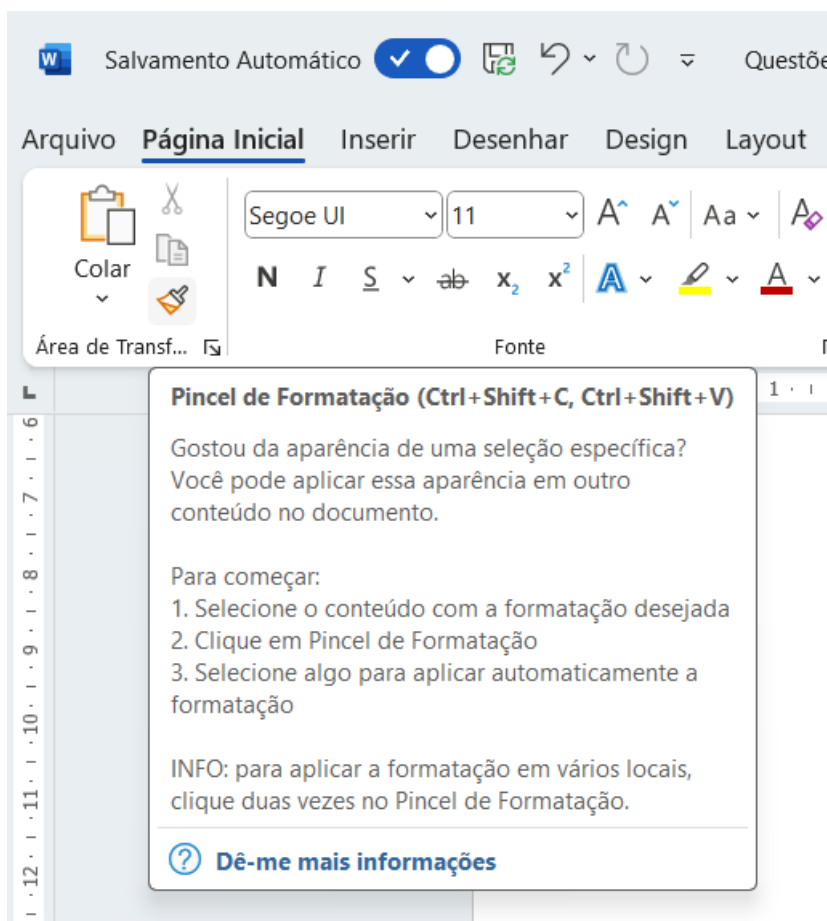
Salvamento Automático

Questõe

Arquivo Página Inicial Inserir Desenhar Design Layout

Colar

Segoe UI 11

N I S ab $x_2$ $x^2$

Área de Transf...

Fonte

Pincel de Formatação (Ctrl+Shift+C, Ctrl+Shift+V)

Gostou da aparência de uma seleção específica? Você pode aplicar essa aparência em outro conteúdo no documento.

Para começar:
1. Selecione o conteúdo com a formatação desejada
2. Clique em Pincel de Formatação
3. Selecione algo para aplicar automaticamente a formatação

INFO: para aplicar a formatação em vários locais, clique duas vezes no Pincel de Formatação.

Dê-me mais informações

6 7 8 9 10 11 12